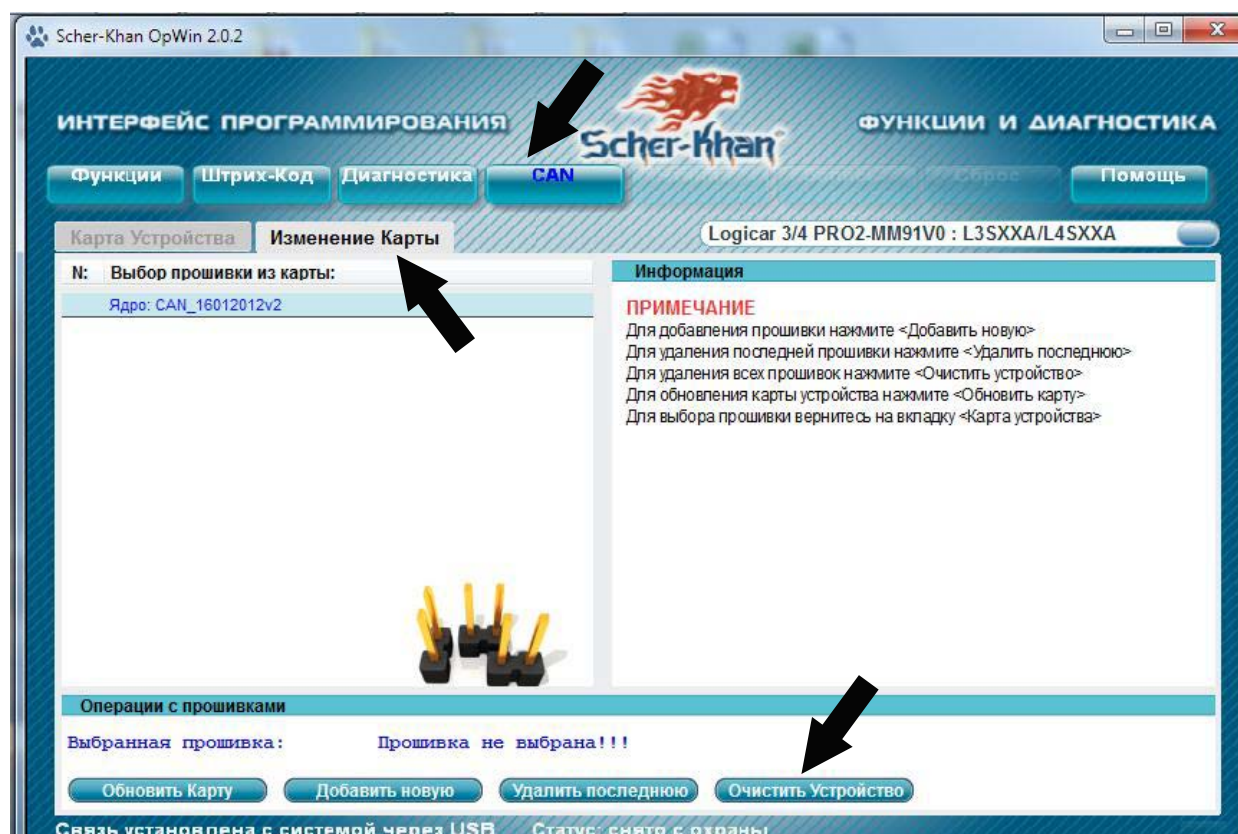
Scher-Khan OpWin 2.0.2

ИНТЕРФЕЙС ПРОГРАММИРОВАНИЯ

Scher-Khan

ФУНКЦИИ И ДИАГНОСТИКА

Функции | Штрих-Код | Диагностика | CAN | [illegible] | Сброс | Помощь

Карта Устройства | Изменение Карты

Logicar 3/4 PRO2-MM91V0 : L3SXXA/L4SXXA

N: Выбор прошивки из карты:

Ядро: CAN_16012012v2

Информация

ПРИМЕЧАНИЕ
Для добавления прошивки нажмите <Добавить новую>
Для удаления последней прошивки нажмите <Удалить последнюю>
Для удаления всех прошивок нажмите <Очистить устройство>
Для обновления карты устройства нажмите <Обновить карту>
Для выбора прошивки вернитесь на вкладку <Карта устройства>

Операции с прошивками

Выбранная прошивка: Прошивка не выбрана!!!

Обновить Карту | Добавить новую | Удалить последнюю | Очистить Устройство

Связь установлена с системой через USB Статус: снято с охраны